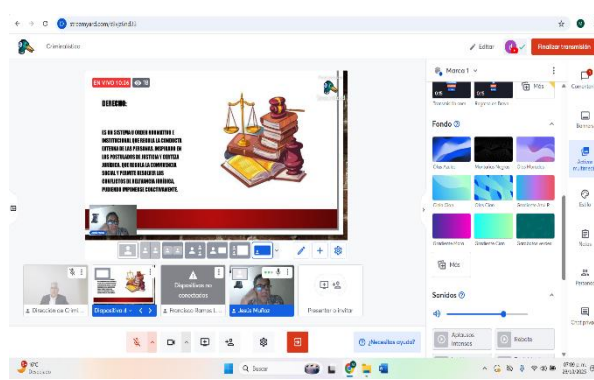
streamyard.com/nkyjrdll

Criminalistas

Editar

Finalizar transmisión

EN VIVO 10:26 18

DERECHO:

ES UN SISTEMA U ORDEN NORMATIVO E INSTITUCIONAL QUE REGULA LA CONDUCTA EXTERNA DE LAS PERSONAS, INSPIRADO EN LOS POSTULADOS DE JUSTICIA Y CERTEZA JURIDICA. QUE REGULA LA CONVIVENCIA SOCIAL Y PERMITE RESOLVER LOS CONFLICTOS DE RELEVANCIA JURIDICA, PUDIENDO IMPONERSE COACTIVAMENTE.

Dirección de Crim...

Dispositivo 4

Dispositivo no conectado

Francisco Ramos ...

Jesús Muñoz

Presentar o invitar

¿Necesitas ayuda?

Marca 1

Más

Fondo

Más

Sonidos

Aplausos

Repetir

Comentarios

Banners

Activos multimedia

Estilo

Notas

Personas

Chat privado

Buscar

07:06 p.m.
21/11/2025